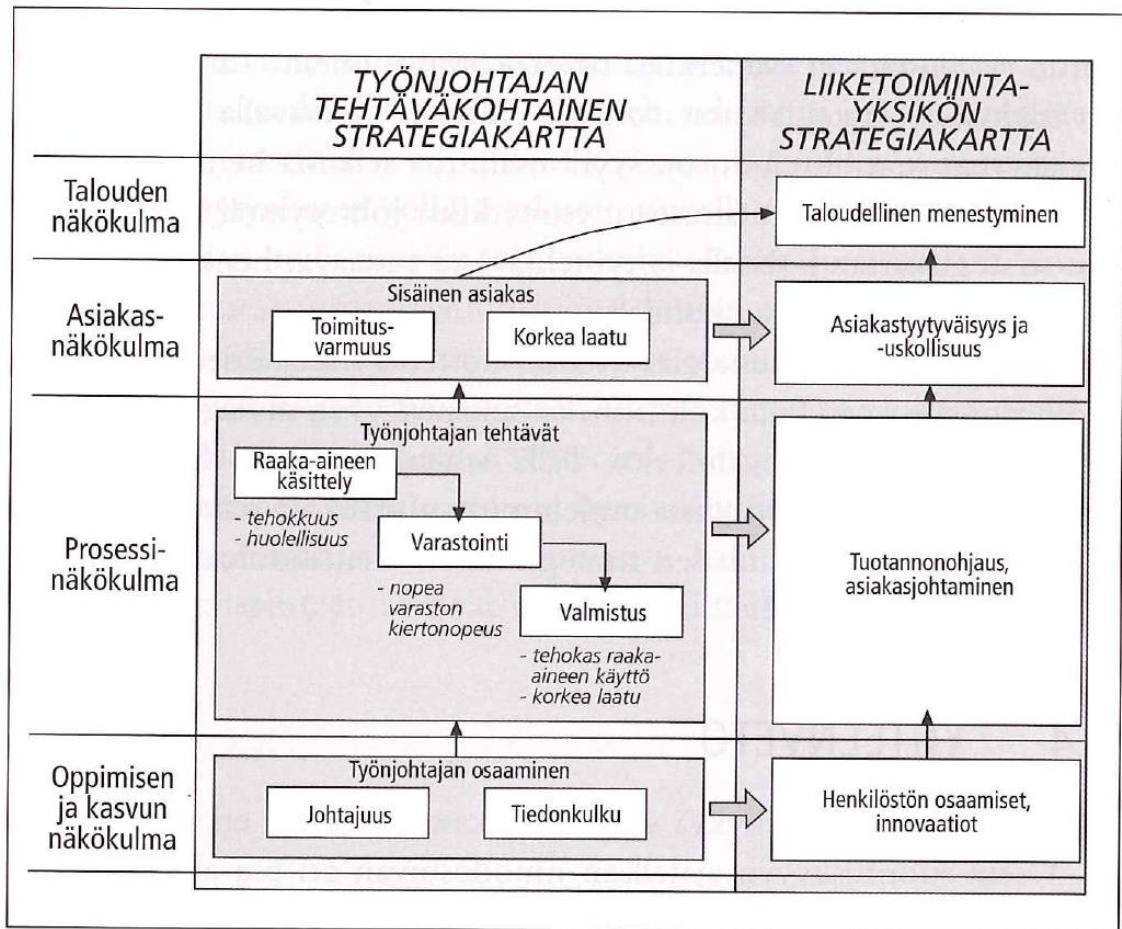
TYÖNJOHTAJAN TEHTÄVÄKOHTAINEN STRATEGIAKARTTA

LIIKETOIMINTAYKSIKÖN STRATEGIAKARTTA

Talouden näkökulma

Taloudellinen menestyminen

Asiakasnäkökulma

Sisäinen asiakas

Toimitusvarmuus

Korkea laatu

Asiakastyytyväisyys ja -uskollisuus

Prosessinäkökulma

Työnjohtajan tehtävät

Raaka-aineen käsittely

- tehokkuus
- huolellisuus

Varastointi

- nopea varaston kiertonopeus

Valmistus

- tehokas raaka-aineen käyttö
- korkea laatu

Tuotannonohjaus, asiakasjohtaminen

Oppimisen ja kasvun näkökulma

Työnjohtajan osaaminen

Johtajuus

Tiedonkulku

Henkilöstön osaamiset, innovaatiot